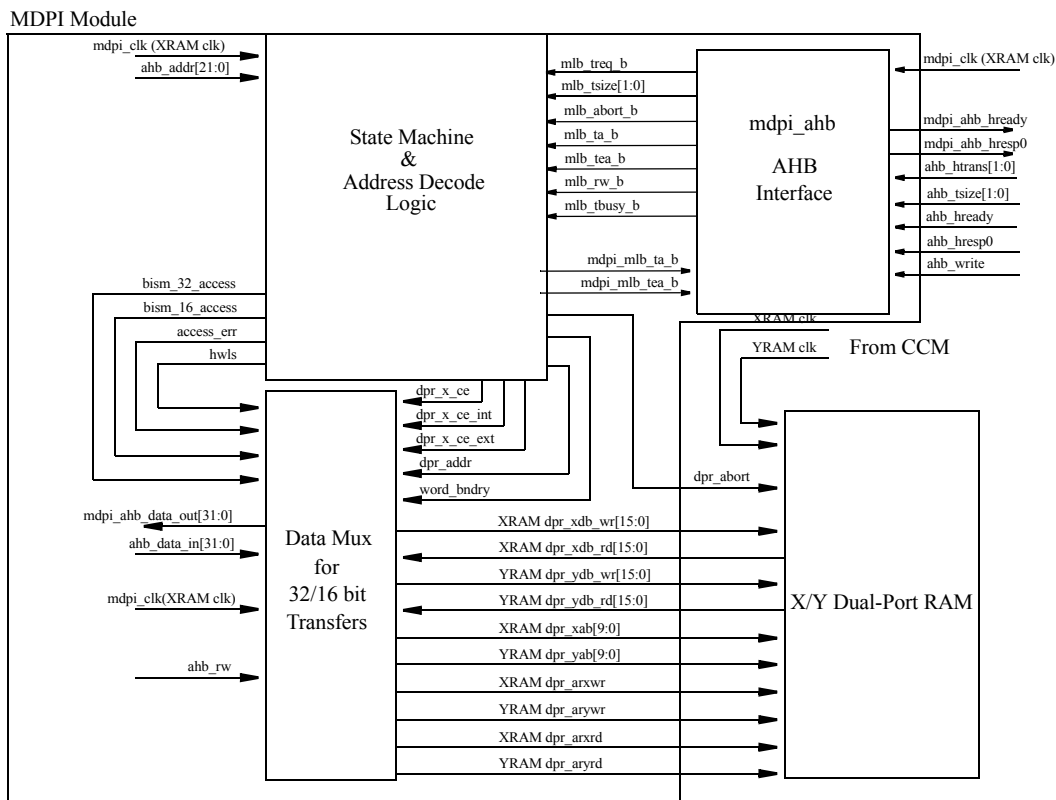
MDPI Module

mdpi_clk (XRAM clk)
ahb_addr[21:0]

State Machine
&
Address Decode
Logic

mlb_treq_b
mlb_tsize[1:0]
mlb_abort_b
mlb_ta_b
mlb_tea_b
mlb_rw_b
mlb_tbusy_b

mdpi_ahb

AHB
Interface

mdpi_clk (XRAM clk)
mdpi_ahb_hready
mdpi_ahb_hresp0
ahb_htrans[1:0]
ahb_tsize[1:0]
ahb_hready
ahb_hresp0
ahb_write

mdpi_mlb_ta_b
mdpi_mlb_tea_b

bism_32_access
bism_16_access
access_err
hwls

XRAM clk
YRAM clk
From CCM

dpr_x_ce
dpr_x_ce_int
dpr_x_ce_ext
dpr_addr
word_bndry
dpr_abort

mdpi_ahb_data_out[31:0]
ahb_data_in[31:0]
mdpi_clk(XRAM clk)
ahb_rw

Data Mux
for
32/16 bit
Transfers

XRAM dpr_xdb_wr[15:0]
XRAM dpr_xdb_rd[15:0]
YRAM dpr_ydb_wr[15:0]
YRAM dpr_ydb_rd[15:0]
XRAM dpr_xab[9:0]
YRAM dpr_yab[9:0]
XRAM dpr_arxwr
YRAM dpr_arywr
XRAM dpr_arxrd
YRAM dpr_aryrd

X/Y Dual-Port RAM